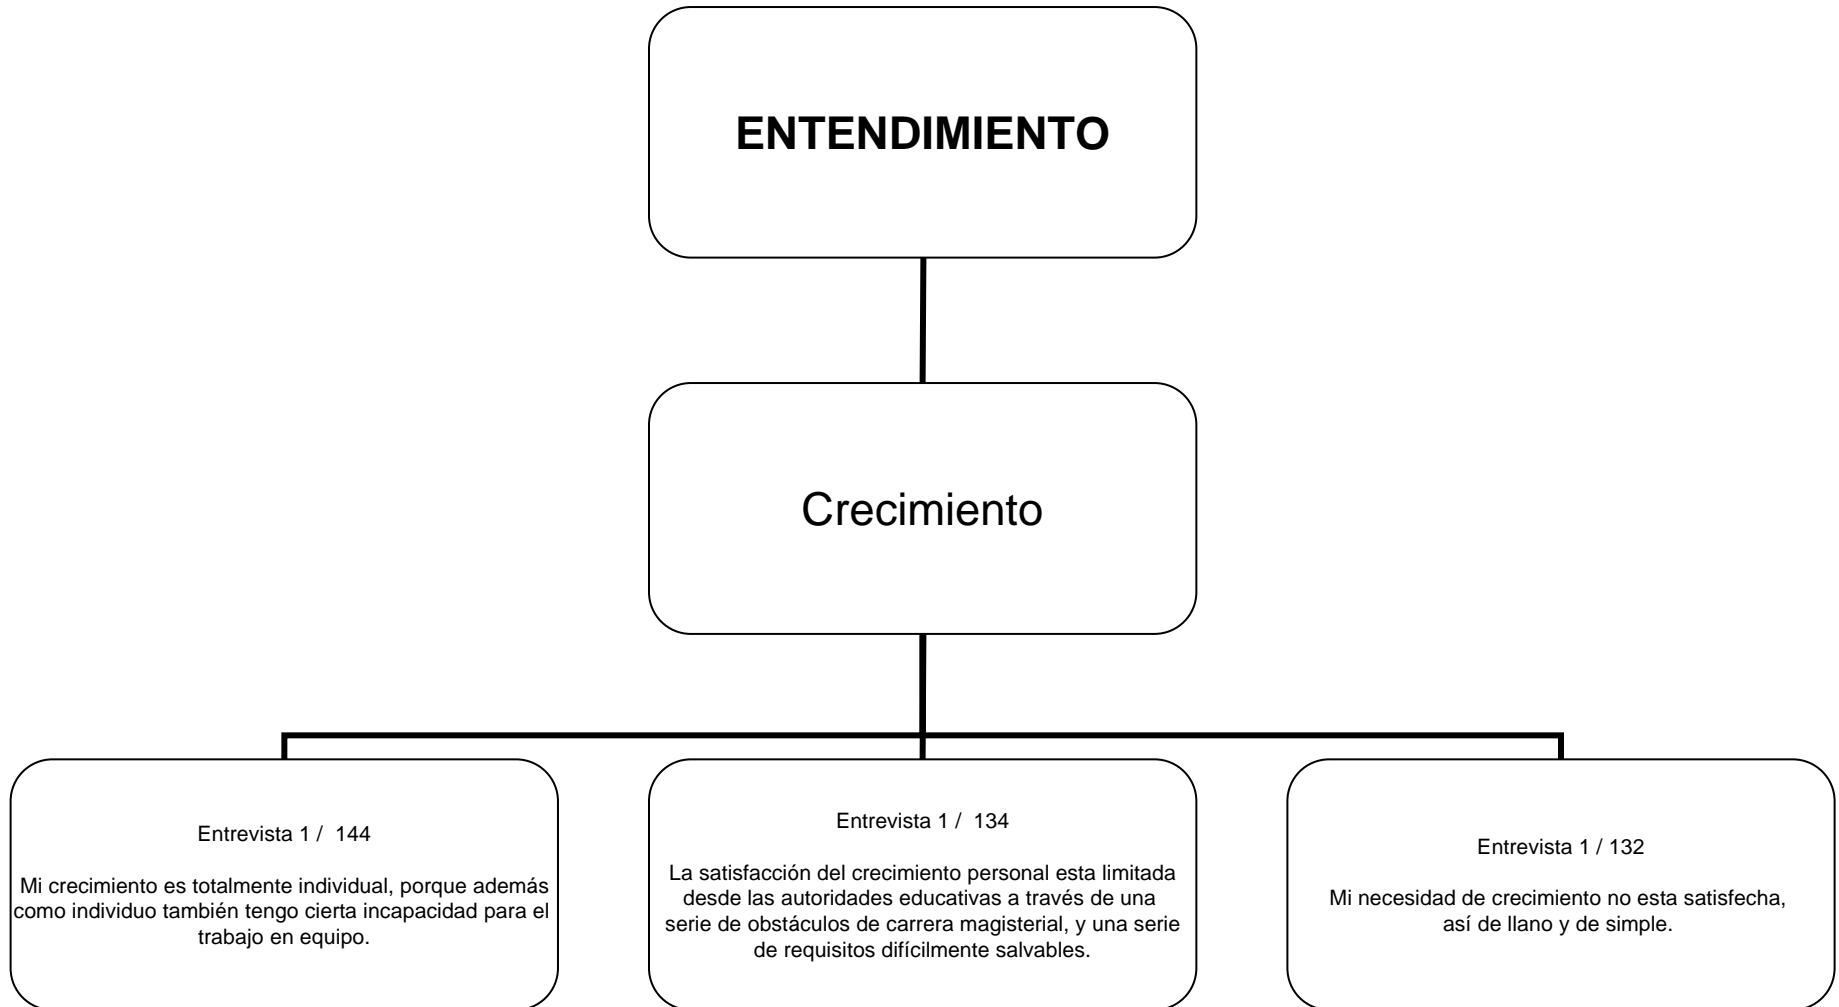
ENTENDIMIENTO

Crecimiento

Entrevista 1 / 144

Mi crecimiento es totalmente individual, porque además como individuo también tengo cierta incapacidad para el trabajo en equipo.

Entrevista 1 / 134

La satisfacción del crecimiento personal esta limitada desde las autoridades educativas a través de una serie de obstáculos de carrera magisterial, y una serie de requisitos difícilmente salvables.

Entrevista 1 / 132

Mi necesidad de crecimiento no esta satisfecha, así de llano y de simple.